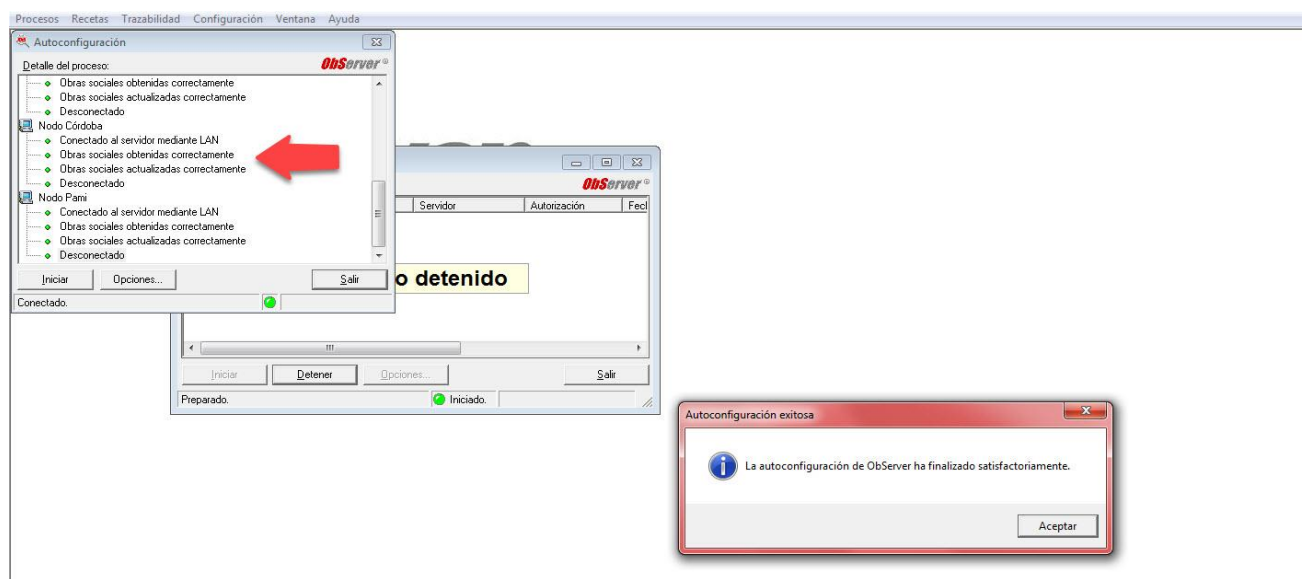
Procesos Recetas Trazabilidad Configuración Ventana Ayuda

Autoconfiguración

Detalle del proceso:

ObServer®

Obras sociales obtenidas correctamente
Obras sociales actualizadas correctamente
Desconectado
Nodo Córdoba
Conectado al servidor mediante LAN
Obras sociales obtenidas correctamente
Obras sociales actualizadas correctamente
Desconectado
Nodo Pami
Conectado al servidor mediante LAN
Obras sociales obtenidas correctamente
Obras sociales actualizadas correctamente
Desconectado

Iniciar Opciones... Salir

Conectado.

ObServer®

Servidor | Autorización | Fecl

o detenido

Iniciar Detener Opciones... Salir

Preparado. Iniciado.

Autoconfiguración exitosa

La autoconfiguración de ObServer ha finalizado satisfactoriamente.

Aceptar